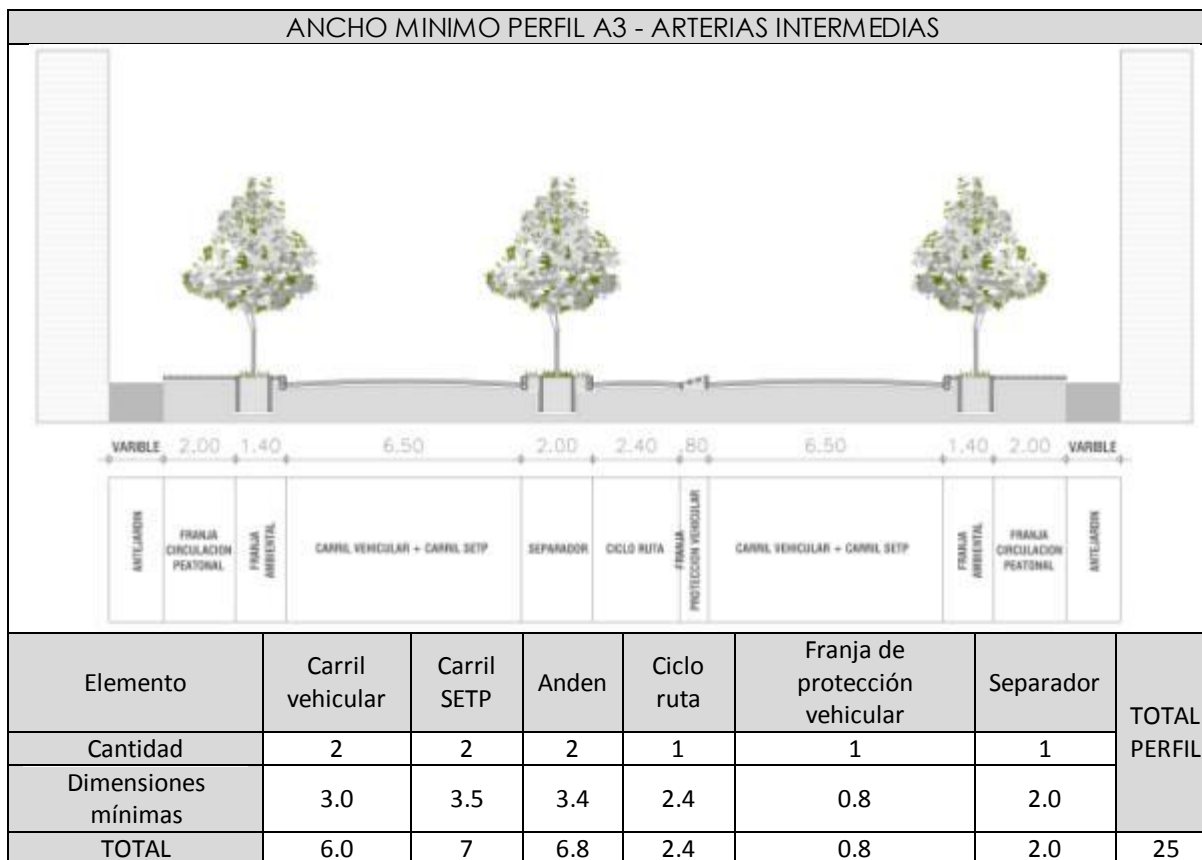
ANCHO MINIMO PERFIL A3 - ARTERIAS INTERMEDIAS

VARIBLE 2.00 1.40 6.50 2.00 2.40 .80 6.50 1.40 2.00 VARIBLE

ANTEJARDIN | FRANJA CIRCULACION PEATONAL | FRANJA AMBIENTAL | CARRIL VEHICULAR + CARRIL SETP | SEPARADOR | CICLO RUTA | FRANJA PROTECCION VEHICULAR | CARRIL VEHICULAR + CARRIL SETP | FRANJA AMBIENTAL | FRANJA CIRCULACION PEATONAL | ANTEJARDIN

| Elemento | Carril vehicular | Carril SETP | Anden | Ciclo ruta | Franja de protección vehicular | Separador | TOTAL PERFIL |
|---|---|---|---|---|---|---|---|
| Cantidad | 2 | 2 | 2 | 1 | 1 | 1 | |
| Dimensiones mínimas | 3.0 | 3.5 | 3.4 | 2.4 | 0.8 | 2.0 | |
| TOTAL | 6.0 | 7 | 6.8 | 2.4 | 0.8 | 2.0 | 25 |